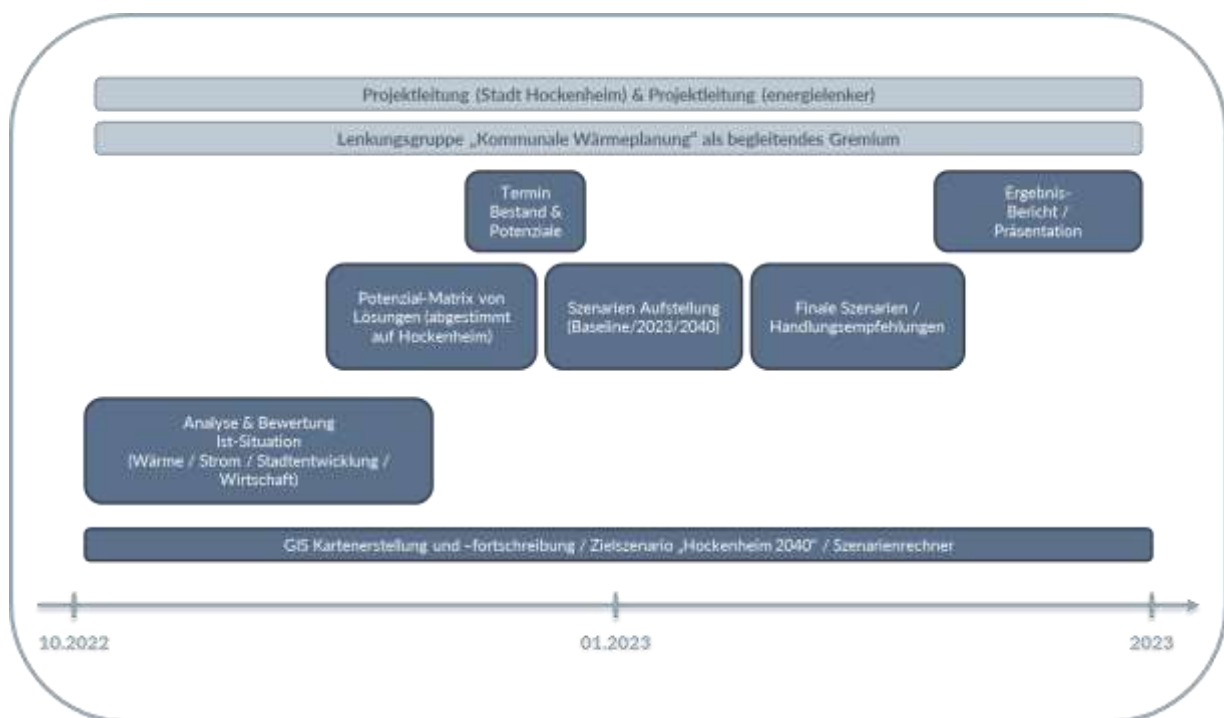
Projektleitung (Stadt Hockenheim) & Projektleitung (energielenker)

Lenkungsgruppe „Kommunale Wärmeplanung" als begleitendes Gremium

Termin Bestand & Potenziale

Ergebnis-Bericht / Präsentation

Potenzial-Matrix von Lösungen (abgestimmt auf Hockenheim)

Szenarien Aufstellung (Baseline/2023/2040)

Finale Szenarien / Handlungsempfehlungen

Analyse & Bewertung Ist-Situation (Wärme / Strom / Stadtentwicklung / Wirtschaft)

GIS Kartenerstellung und -fortschreibung / Zielszenario „Hockenheim 2040" / Szenarienrechner

10.2022

01.2023

2023